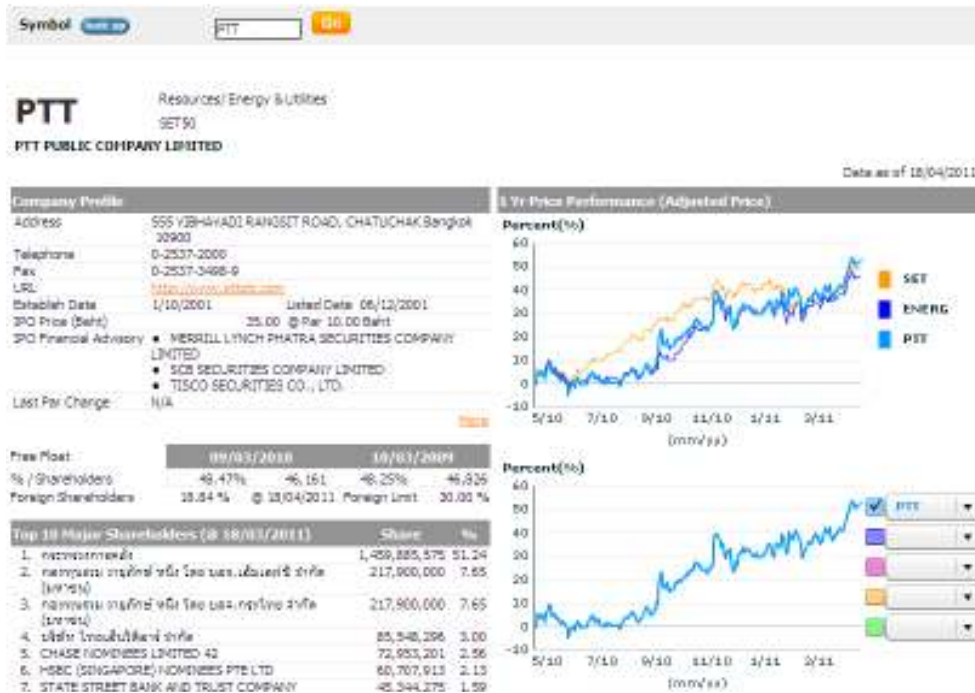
Symbol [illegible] PTT Go

PTT

Resources/ Energy & Utilities

SET50

PTT PUBLIC COMPANY LIMITED

Data as of 18/04/2011

Company Profile

| | |
|---|---|
| Address | 555 VIBHAVADI RANGSIT ROAD, CHATUCHAK Bangkok 10900 |
| Telephone | 0-2537-2000 |
| Fax | 0-2537-3498-9 |
| URL | http://www.pttplc.com |
| Establish Date | 1/10/2001 Listed Date 06/12/2001 |
| IPO Price (Baht) | 35.00 @Par 10.00 Baht |
| IPO Financial Advisory | • MERRILL LYNCH PHATRA SECURITIES COMPANY LIMITED • SCB SECURITIES COMPANY LIMITED • TISCO SECURITIES CO., LTD. |
| Last Par Change | N/A |

More

| Free Float | 09/03/2010 | | 10/03/2009 | |
|---|---|---|---|---|
| % / Shareholders | 48.47% | 46,161 | 48.25% | 46,826 |
| Foreign Shareholders | 18.84 % | @ 18/04/2011 | Foreign Limit | 30.00 % |

| Top 10 Major Shareholders (@ 18/03/2011) | Share | % |
|---|---|---|
| 1. กระทรวงการคลัง | 1,459,885,575 | 51.24 |
| 2. กองทุนรวม วายุภักษ์ หนึ่ง โดย บลจ.เอ็มเอฟซี จำกัด (มหาชน) | 217,900,000 | 7.65 |
| 3. กองทุนรวม วายุภักษ์ หนึ่ง โดย บลจ.กรุงไทย จำกัด (มหาชน) | 217,900,000 | 7.65 |
| 4. บริษัท ไทยเอ็นวีดีอาร์ จำกัด | 85,548,296 | 3.00 |
| 5. CHASE NOMINEES LIMITED 42 | 72,953,201 | 2.56 |
| 6. HSBC (SINGAPORE) NOMINEES PTE LTD | 60,707,913 | 2.13 |
| 7. STATE STREET BANK AND TRUST COMPANY | 45,344,275 | 1.59 |

1 Yr Price Performance (Adjusted Price)

Percent(%)

60 50 40 30 20 10 0 -10

5/10 7/10 9/10 11/10 1/11 3/11

(mm/yy)

SET
ENERG
PTT

Percent(%)

60 50 40 30 20 10 0 -10

5/10 7/10 9/10 11/10 1/11 3/11

(mm/yy)

PTT